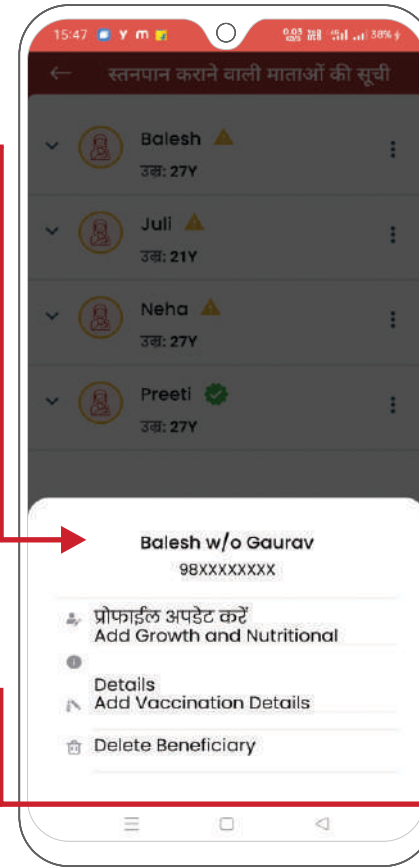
15:47 Y m 0.03 KB/S 38%

स्तनपान कराने वाली माताओं की सूची

Balesh
उम्र: 27Y

Juli
उम्र: 21Y

Neha
उम्र: 27Y

Preeti
उम्र: 27Y

Balesh w/o Gaurav
98XXXXXXXX

प्रोफाईल अपडेट करें
Add Growth and Nutritional
Details
Add Vaccination Details
Delete Beneficiary